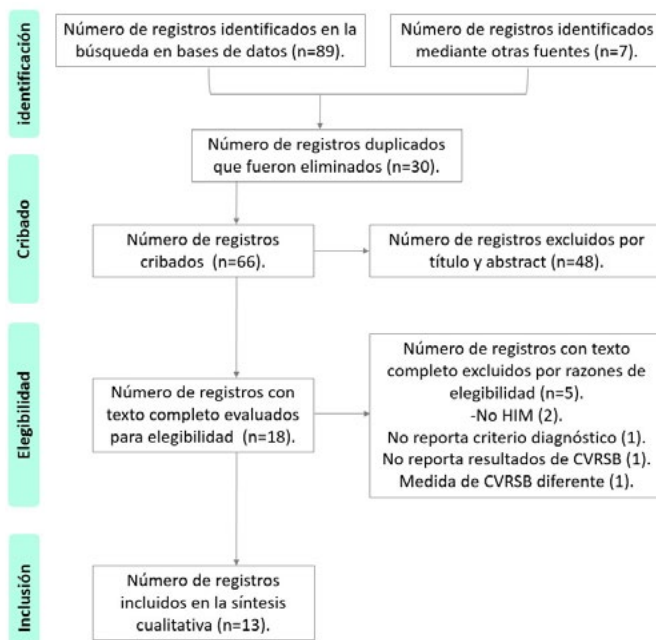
Identificación

Número de registros identificados en la búsqueda en bases de datos (n=89).

Número de registros identificados mediante otras fuentes (n=7).

Número de registros duplicados que fueron eliminados (n=30).

Cribado

Número de registros cribados (n=66).

Número de registros excluidos por título y abstract (n=48).

Elegibilidad

Número de registros con texto completo evaluados para elegibilidad (n=18).

Número de registros con texto completo excluidos por razones de elegibilidad (n=5).
-No HIM (2).
No reporta criterio diagnóstico (1).
No reporta resultados de CVRSB (1).
Medida de CVRSB diferente (1).

Inclusión

Número de registros incluidos en la síntesis cualitativa (n=13).